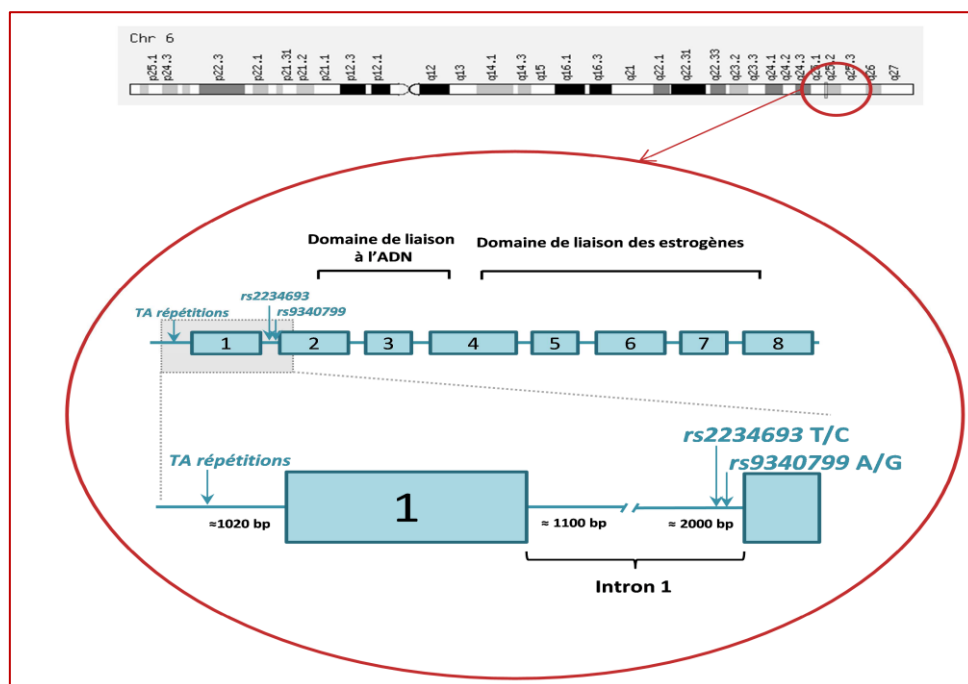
Chr 6

p25.1 p24.3 p22.3 p22.1 p21.31 p21.2 p21.1 p12.3 p12.1 q12 q13 q14.1 q14.3 q15 q16.1 q16.3 q21 q22.1 q22.31 q22.33 q23.2 q23.3 q24.1 q24.2 q24.3 q25.1 q25.2 q25.3 q26 q27

Domaine de liaison à l'ADN

Domaine de liaison des estrogènes

TA répétitions

rs2234693

rs9340799

1 2 3 4 5 6 7 8

rs2234693 T/C

rs9340799 A/G

TA répétitions

1

≈1020 bp

≈ 1100 bp

≈ 2000 bp

Intron 1